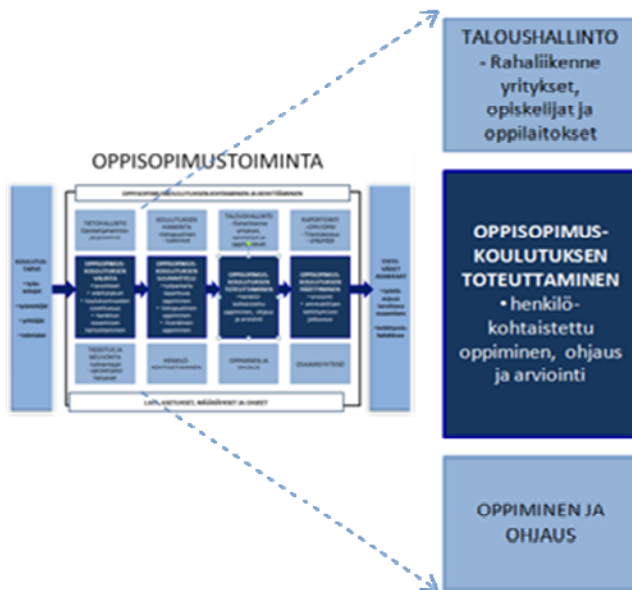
TALOUSHALLINTO
- Rahaliikenne yritykset, opiskelijat ja oppilaitokset

OPPISOPIMUSTOIMINTA

OPPISOPIMUSKOULUTUKSEN KEHITTÄMINEN JA KEHITTÄMINEN

KOULUTUSTARVE
• työnantajat
• työntekijät
• yrittäjät
• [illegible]

TIETOHALLINTO
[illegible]

KOULUTUKSEN HANKINTA
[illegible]

TALOUSHALLINTO
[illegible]

RAPORTOINTI, VIESTINTÄ
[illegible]

OPPISOPIMUSKOULUTUKSEN VALINTA
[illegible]

OPPISOPIMUSKOULUTUKSEN SUUNNITTELU
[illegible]

OPPISOPIMUSKOULUTUKSEN TOTEUTTAMINEN
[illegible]

OPPISOPIMUSKOULUTUKSEN PÄÄTTÄMINEN
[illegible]

TIEDOTUS, NEUVONTA
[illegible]

HENKILÖKOHTAISTAMINEN

OPPIMINEN JA OHJAUS

OSAAMINEN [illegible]

OSAAVAT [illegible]
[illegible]

LAINSÄÄDÄNTÖ, MÄÄRÄYKSET JA OHJEET

OPPISOPIMUS-KOULUTUKSEN TOTEUTTAMINEN
• henkilökohtaistettu oppiminen, ohjaus ja arviointi

OPPIMINEN JA OHJAUS